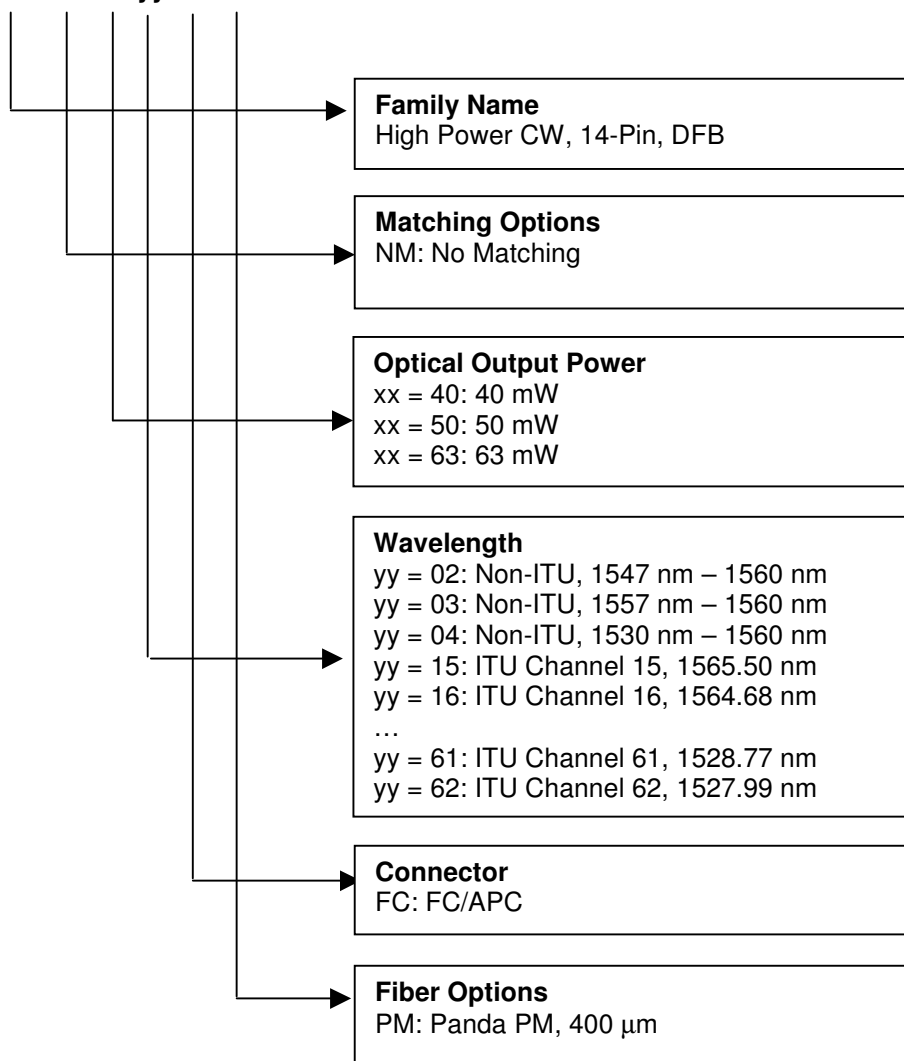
**Family Name**
High Power CW, 14-Pin, DFB

**Matching Options**
NM: No Matching

**Optical Output Power**
xx = 40: 40 mW
xx = 50: 50 mW
xx = 63: 63 mW

**Wavelength**
yy = 02: Non-ITU, 1547 nm – 1560 nm
yy = 03: Non-ITU, 1557 nm – 1560 nm
yy = 04: Non-ITU, 1530 nm – 1560 nm
yy = 15: ITU Channel 15, 1565.50 nm
yy = 16: ITU Channel 16, 1564.68 nm
…
yy = 61: ITU Channel 61, 1528.77 nm
yy = 62: ITU Channel 62, 1527.99 nm

**Connector**
FC: FC/APC

**Fiber Options**
PM: Panda PM, 400 µm